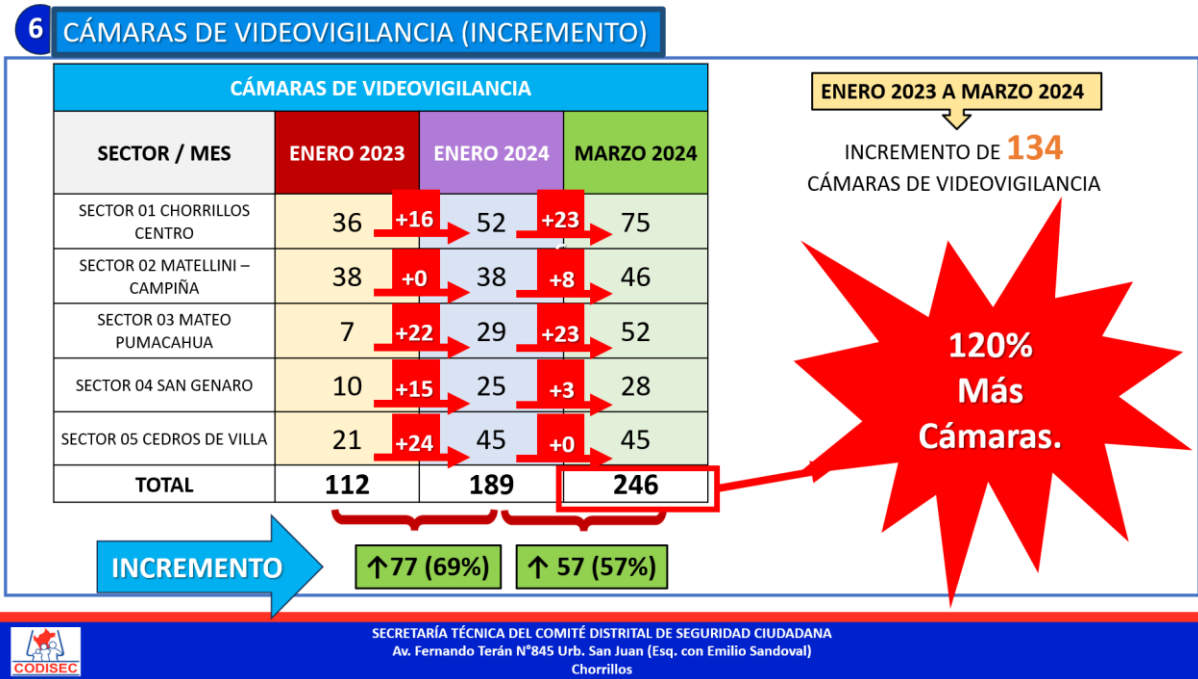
6 CÁMARAS DE VIDEOVIGILANCIA (INCREMENTO)

| CÁMARAS DE VIDEOVIGILANCIA | | | | | |
|---|---|---|---|---|---|
| SECTOR / MES | ENERO 2023 | | ENERO 2024 | | MARZO 2024 |
| SECTOR 01 CHORRILLOS CENTRO | 36 | +16 | 52 | +23 | 75 |
| SECTOR 02 MATELLINI – CAMPIÑA | 38 | +0 | 38 | +8 | 46 |
| SECTOR 03 MATEO PUMACAHUA | 7 | +22 | 29 | +23 | 52 |
| SECTOR 04 SAN GENARO | 10 | +15 | 25 | +3 | 28 |
| SECTOR 05 CEDROS DE VILLA | 21 | +24 | 45 | +0 | 45 |
| TOTAL | 112 | | 189 | | 246 |

INCREMENTO

↑77 (69%)

↑ 57 (57%)

ENERO 2023 A MARZO 2024

INCREMENTO DE 134 CÁMARAS DE VIDEOVIGILANCIA

120% Más Cámaras.

CODISEC

SECRETARÍA TÉCNICA DEL COMITÉ DISTRITAL DE SEGURIDAD CIUDADANA
Av. Fernando Terán N°845 Urb. San Juan (Esq. con Emilio Sandoval)
Chorrillos